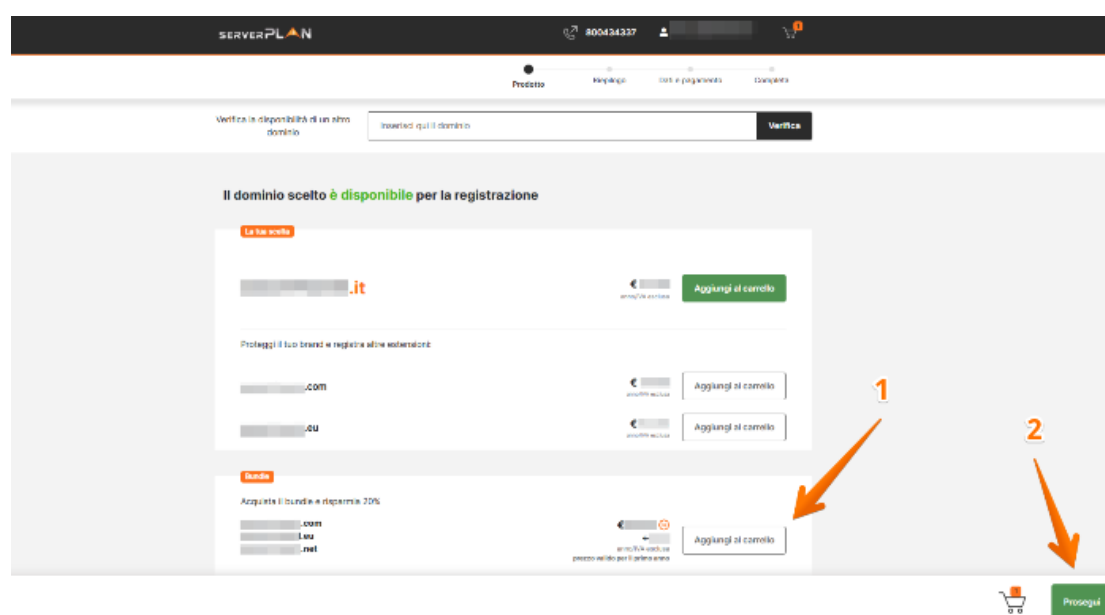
SERVERPLAN 800434337

Prodotto Riepilogo Dati e pagamento Completa

Verifica la disponibilità di un altro dominio Inserisci qui il dominio Verifica

Il dominio scelto è disponibile per la registrazione

La tua scelta

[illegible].it € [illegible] anno/IVA esclusa Aggiungi al carrello

Proteggi il tuo brand e registra altre estensioni

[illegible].com € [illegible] anno/IVA esclusa Aggiungi al carrello

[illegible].eu € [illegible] anno/IVA esclusa Aggiungi al carrello

Bundle

Acquista il bundle e risparmia 20%

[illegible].com
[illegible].eu
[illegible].net
€ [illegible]
€ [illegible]
anno/IVA esclusa
prezzo valido per il primo anno
Aggiungi al carrello

1

2

Prosegui